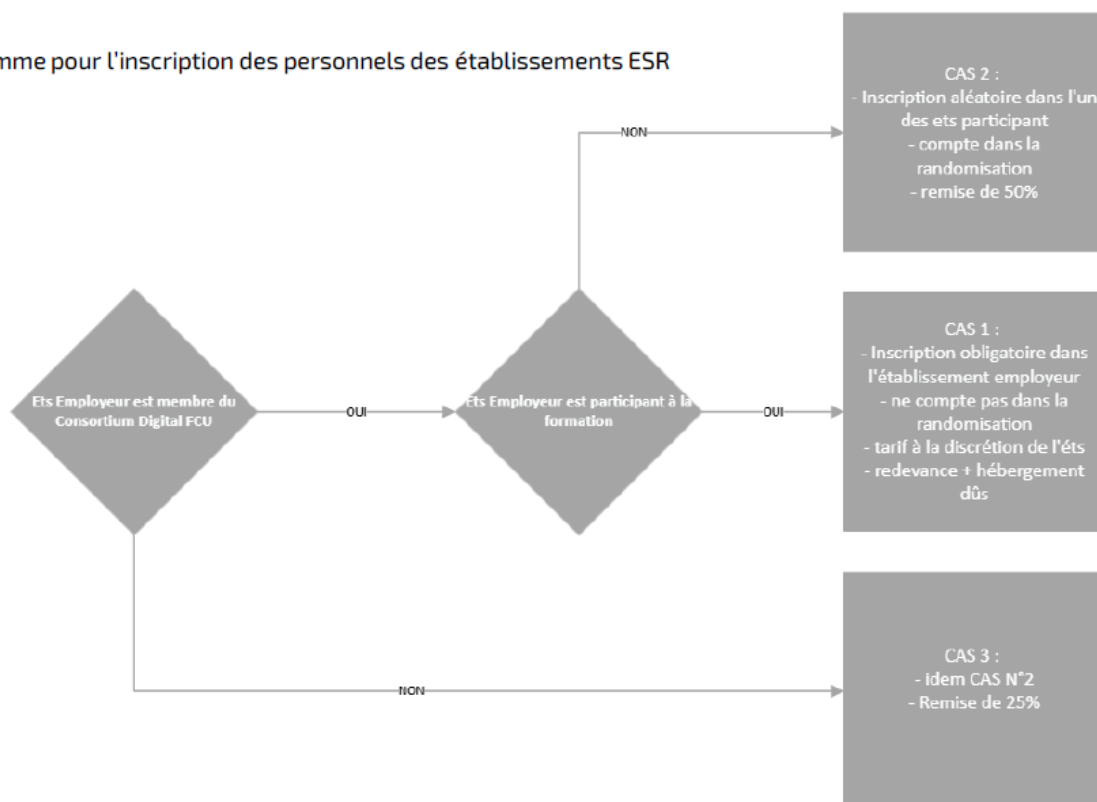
mme pour l'inscription des personnels des établissements ESR

CAS 2 :
- Inscription aléatoire dans l'un des ets participant
- compte dans la randomisation
- remise de 50%

NON

Ets Employeur est membre du Consortium Digital FCU

OUI

Ets Employeur est participant à la formation

OUI

CAS 1 :
- Inscription obligatoire dans l'établissement employeur
- ne compte pas dans la randomisation
- tarif à la discrétion de l'éts
- redevance + hébergement dûs

NON

CAS 3 :
- Idem CAS N°2
- Remise de 25%